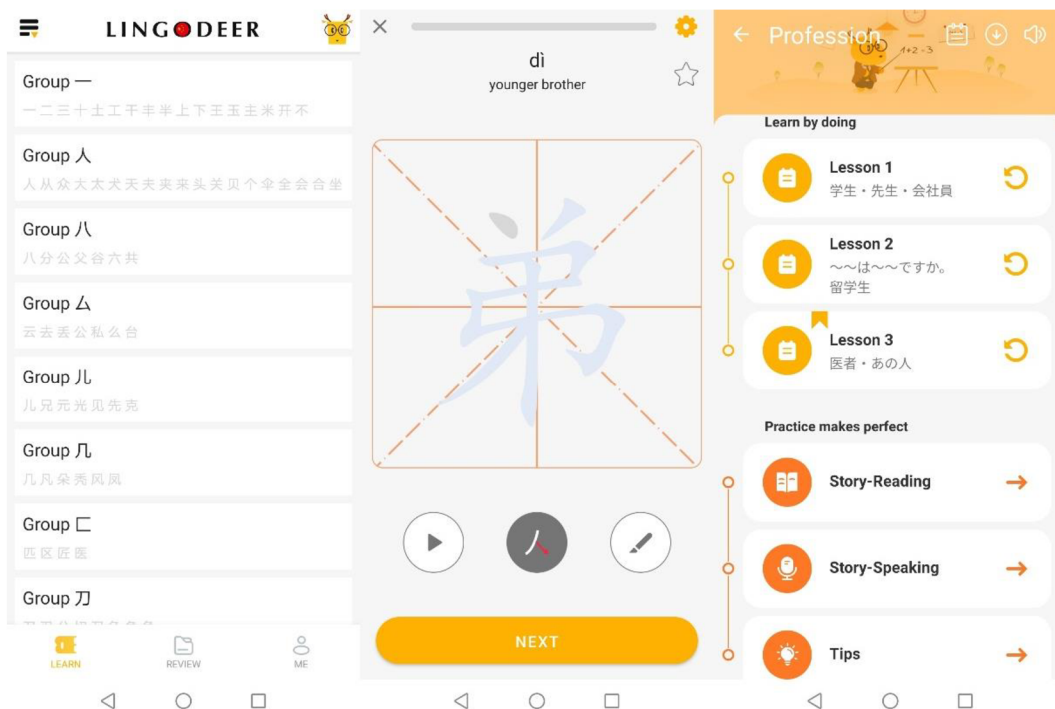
LINGODEER

Group 一
一二三十土工干丰半上下王玉主米开不

Group 人
人从众大太犬天夫夹来头关贝个伞全会合坐

Group 八
八分公父谷六共

Group 厶
云去丢公私么台

Group 儿
儿兄元光见先克

Group 几
几凡朵秃风凤

Group 匚
匹区匠医

Group 刀
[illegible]

LEARN
REVIEW
ME

dì
younger brother

弟

NEXT

Profession
1+2=3

Learn by doing

Lesson 1
学生・先生・会社員

Lesson 2
〜〜は〜〜ですか。
留学生

Lesson 3
医者・あの人

Practice makes perfect

Story-Reading

Story-Speaking

Tips